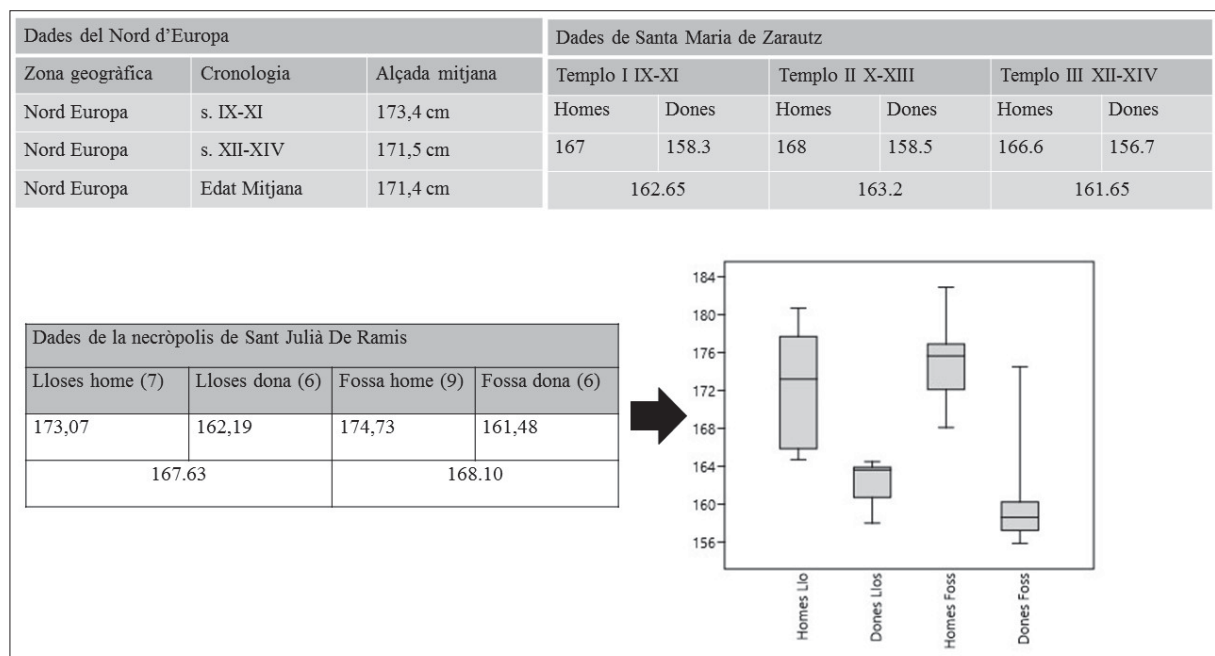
| Dades del Nord d'Europa | | |
|---|---|---|
| Zona geogràfica | Cronologia | Alçada mitjana |
| Nord Europa | s. IX-XI | 173,4 cm |
| Nord Europa | s. XII-XIV | 171,5 cm |
| Nord Europa | Edat Mitjana | 171,4 cm |

| Dades de Santa Maria de Zarautz | | | | | |
|---|---|---|---|---|---|
| Templo I IX-XI | | Templo II X-XIII | | Templo III XII-XIV | |
| Homes | Dones | Homes | Dones | Homes | Dones |
| 167 | 158.3 | 168 | 158.5 | 166.6 | 156.7 |
| 162.65 | | 163.2 | | 161.65 | |

| Dades de la necròpolis de Sant Julià De Ramis | | | |
|---|---|---|---|
| Lloses home (7) | Lloses dona (6) | Fossa home (9) | Fossa dona (6) |
| 173,07 | 162,19 | 174,73 | 161,48 |
| 167.63 | | 168.10 | |

184
180
176
172
168
164
160
156
Homes Llo
Dones Llos
Homes Foss
Dones Foss